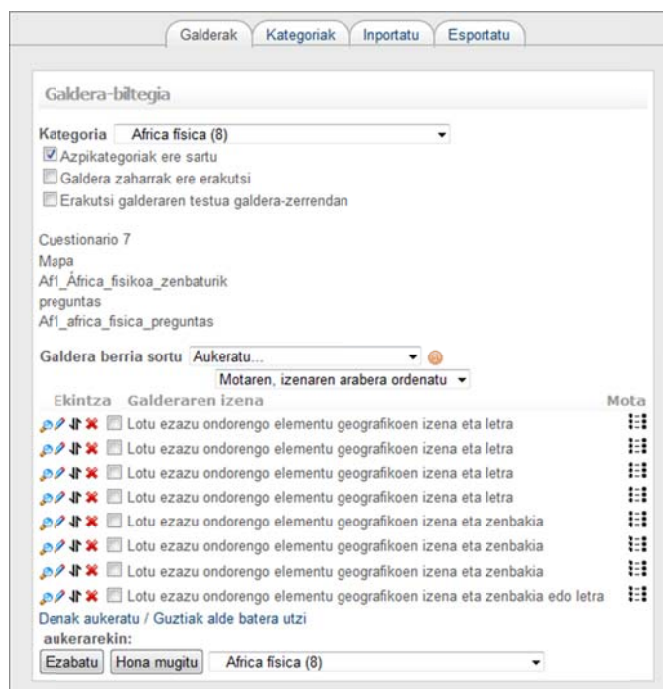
Galderak | Kategoriak | Inportatu | Esportatu

Galdera-biltegia

Kategoria Africa física (8)

Azpikategoriak ere sartu

Galdera zaharrak ere erakutsi

Erakutsi galderaren testua galdera-zerrendan

Cuestionario 7
Mapa
Af1_Africa_fisikoa_zenbaturik
preguntas
Af1_africa_fisica_preguntas

Galdera berria sortu Aukeratu...

Motaren, izenaren arabera ordenatu

| Ekintza | Galderaren izena | Mota |
|---|---|---|
| | Lotu ezazu ondorengo elementu geografikoen izena eta letra | |
| | Lotu ezazu ondorengo elementu geografikoen izena eta letra | |
| | Lotu ezazu ondorengo elementu geografikoen izena eta letra | |
| | Lotu ezazu ondorengo elementu geografikoen izena eta letra | |
| | Lotu ezazu ondorengo elementu geografikoen izena eta zenbakia | |
| | Lotu ezazu ondorengo elementu geografikoen izena eta zenbakia | |
| | Lotu ezazu ondorengo elementu geografikoen izena eta zenbakia | |
| | Lotu ezazu ondorengo elementu geografikoen izena eta zenbakia edo letra | |

Denak aukeratu / Guztiak alde batera utzi

aukerarekin:

Ezabatu | Hona mugitu | Africa física (8)